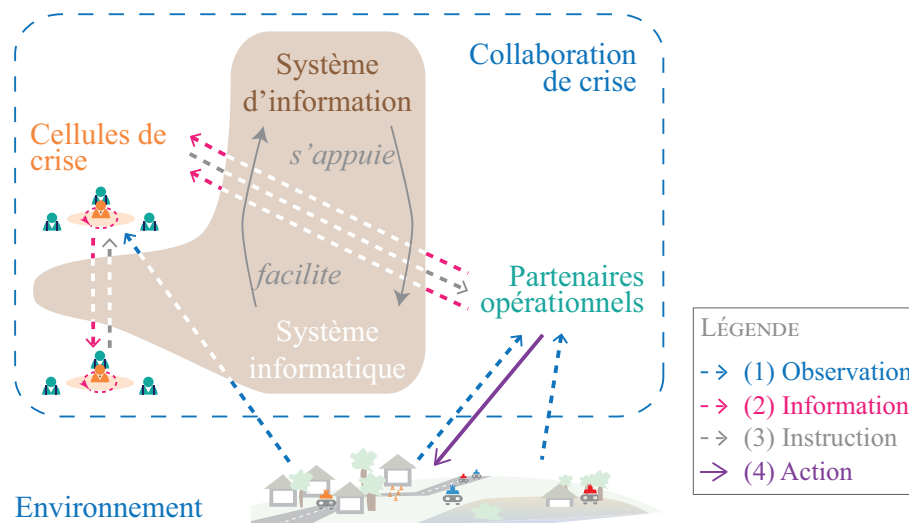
Collaboration de crise

Système d'information

s'appuie

facilite

Système informatique

Cellules de crise

Partenaires opérationnels

Environnement

LÉGENDE
(1) Observation
(2) Information
(3) Instruction
(4) Action